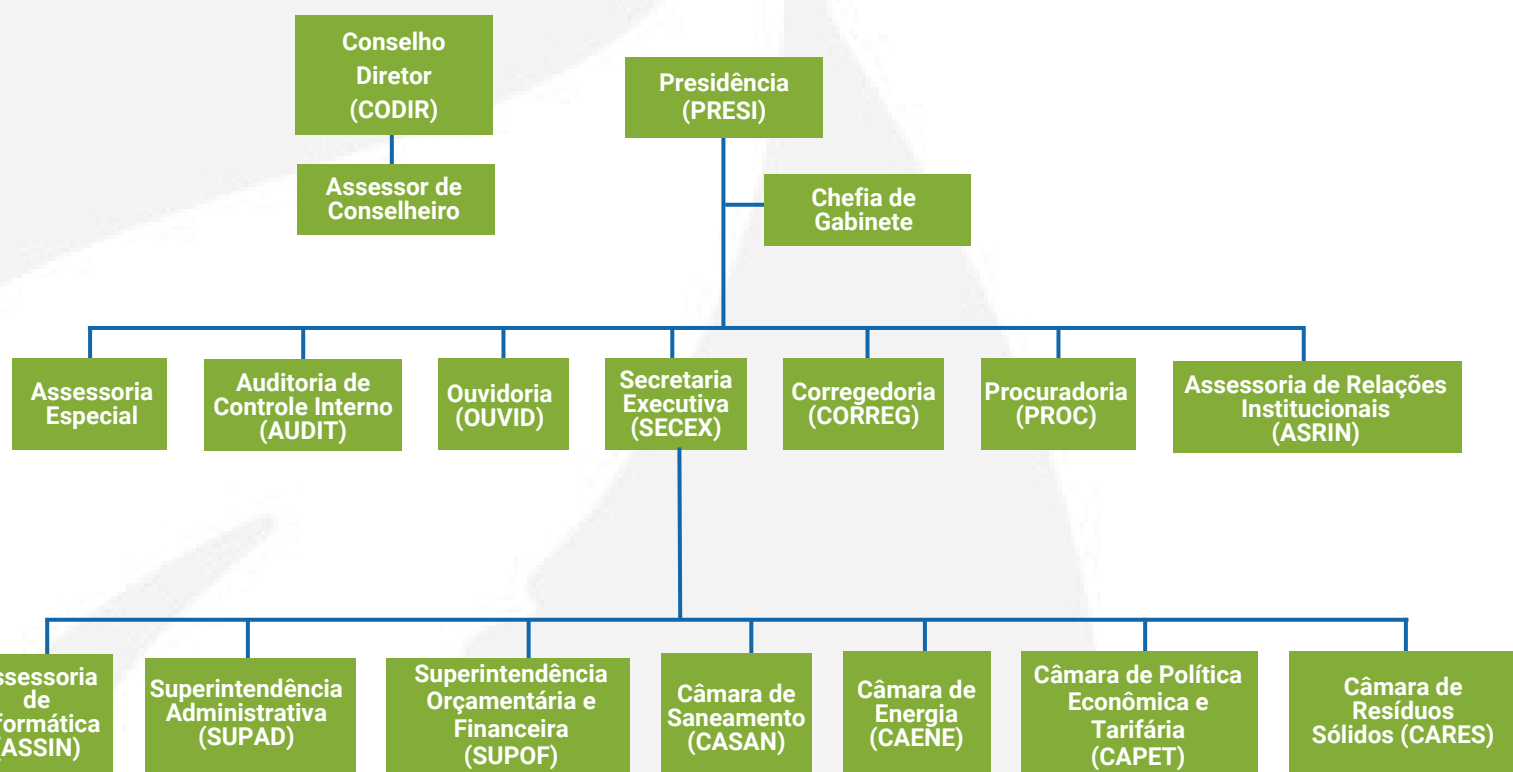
Conselho Diretor (CODIR)

Assessor de Conselheiro

Presidência (PRESI)

Chefia de Gabinete

Assessoria Especial

Auditoria de Controle Interno (AUDIT)

Ouvidoria (OUVID)

Secretaria Executiva (SECEX)

Corregedoria (CORREG)

Procuradoria (PROC)

Assessoria de Relações Institucionais (ASRIN)

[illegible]ssessoria de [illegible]formática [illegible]ASSIN)

Superintendência Administrativa (SUPAD)

Superintendência Orçamentária e Financeira (SUPOF)

Câmara de Saneamento (CASAN)

Câmara de Energia (CAENE)

Câmara de Política Econômica e Tarifária (CAPET)

Câmara de Resíduos Sólidos (CARES)